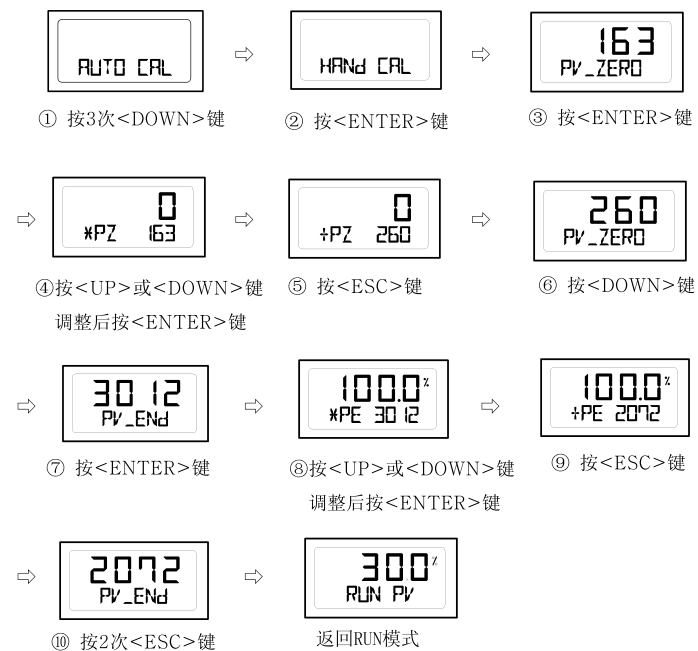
AUTO CAL ⇨ HANd CAL ⇨ 163 PV_ZERO

① 按3次<DOWN>键 ② 按<ENTER>键 ③ 按<ENTER>键

⇨ 0 *PZ 163 ⇨ 0 +PZ 260 ⇨ 260 PV_ZERO

④按<UP>或<DOWN>键 调整后按<ENTER>键 ⑤ 按<ESC>键 ⑥ 按<DOWN>键

⇨ 3012 PV_ENd ⇨ 100.0% *PE 3012 ⇨ 100.0% +PE 2072

⑦ 按<ENTER>键 ⑧按<UP>或<DOWN>键 调整后按<ENTER>键 ⑨ 按<ESC>键

⇨ 2072 PV_ENd ⇨ 300% RUN PV

⑩ 按2次<ESC>键 返回RUN模式